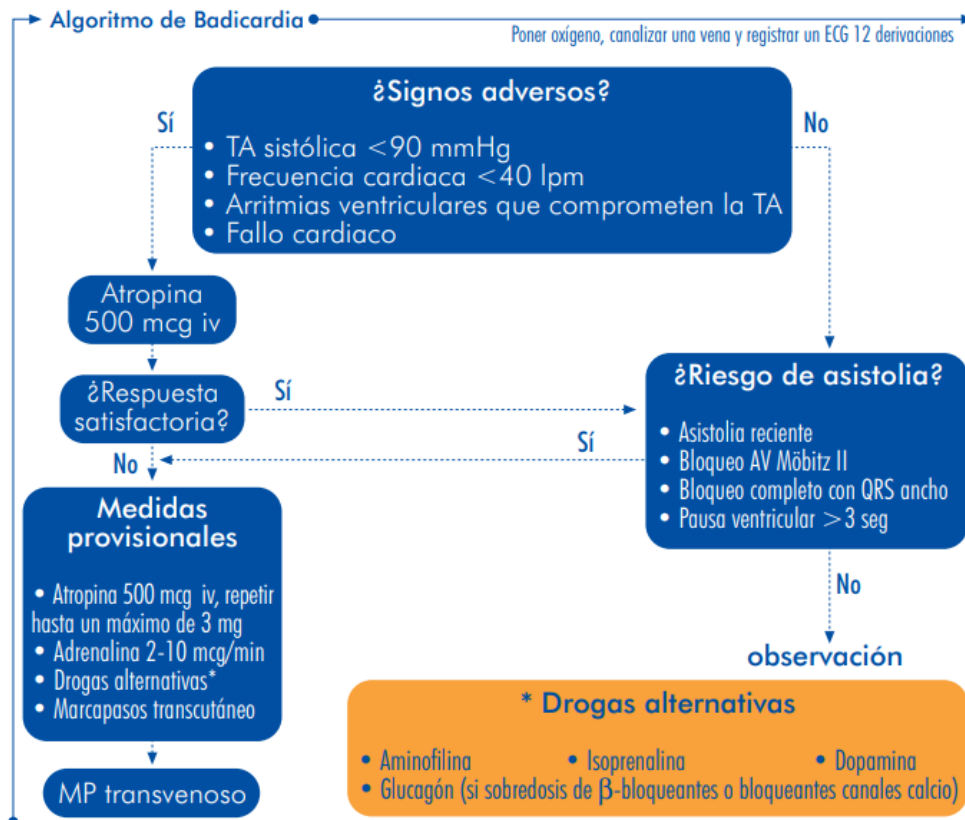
Algoritmo de Badicardia

Poner oxígeno, canalizar una vena y registrar un ECG 12 derivaciones

¿Signos adversos?

- TA sistólica <90 mmHg
- Frecuencia cardiaca <40 lpm
- Arritmias ventriculares que comprometen la TA
- Fallo cardiaco

Sí

No

Atropina 500 mcg iv

¿Respuesta satisfactoria?

Sí

No

¿Riesgo de asistolia?

- Asistolia reciente
- Bloqueo AV Möbitz II
- Bloqueo completo con QRS ancho
- Pausa ventricular >3 seg

Sí

Medidas provisionales

- Atropina 500 mcg iv, repetir hasta un máximo de 3 mg
- Adrenalina 2-10 mcg/min
- Drogas alternativas*
- Marcapasos transcutáneo

No

observación

MP transvenoso

* Drogas alternativas

- Aminofilina
- Isoprenalina
- Dopamina
- Glucagón (si sobredosis de $\beta$-bloqueantes o bloqueantes canales calcio)